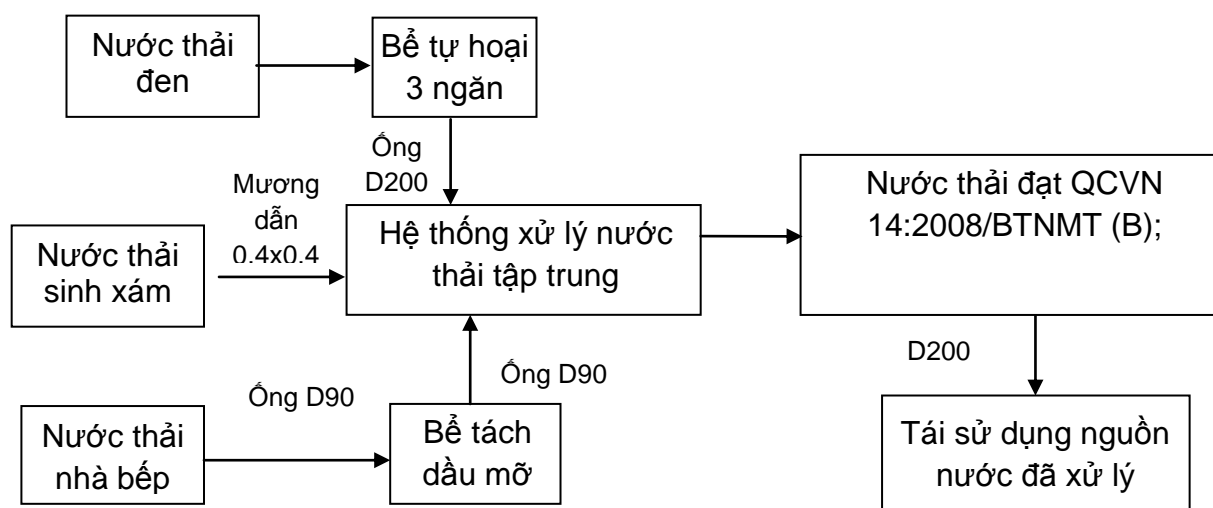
Nước thải đen

Bể tự hoại 3 ngăn

Ống D200

Mương dẫn 0.4x0.4

Nước thải sinh xám

Hệ thống xử lý nước thải tập trung

Nước thải đạt QCVN 14:2008/BTNMT (B);

D200

Ống D90

Ống D90

Nước thải nhà bếp

Bể tách dầu mỡ

Tái sử dụng nguồn nước đã xử lý